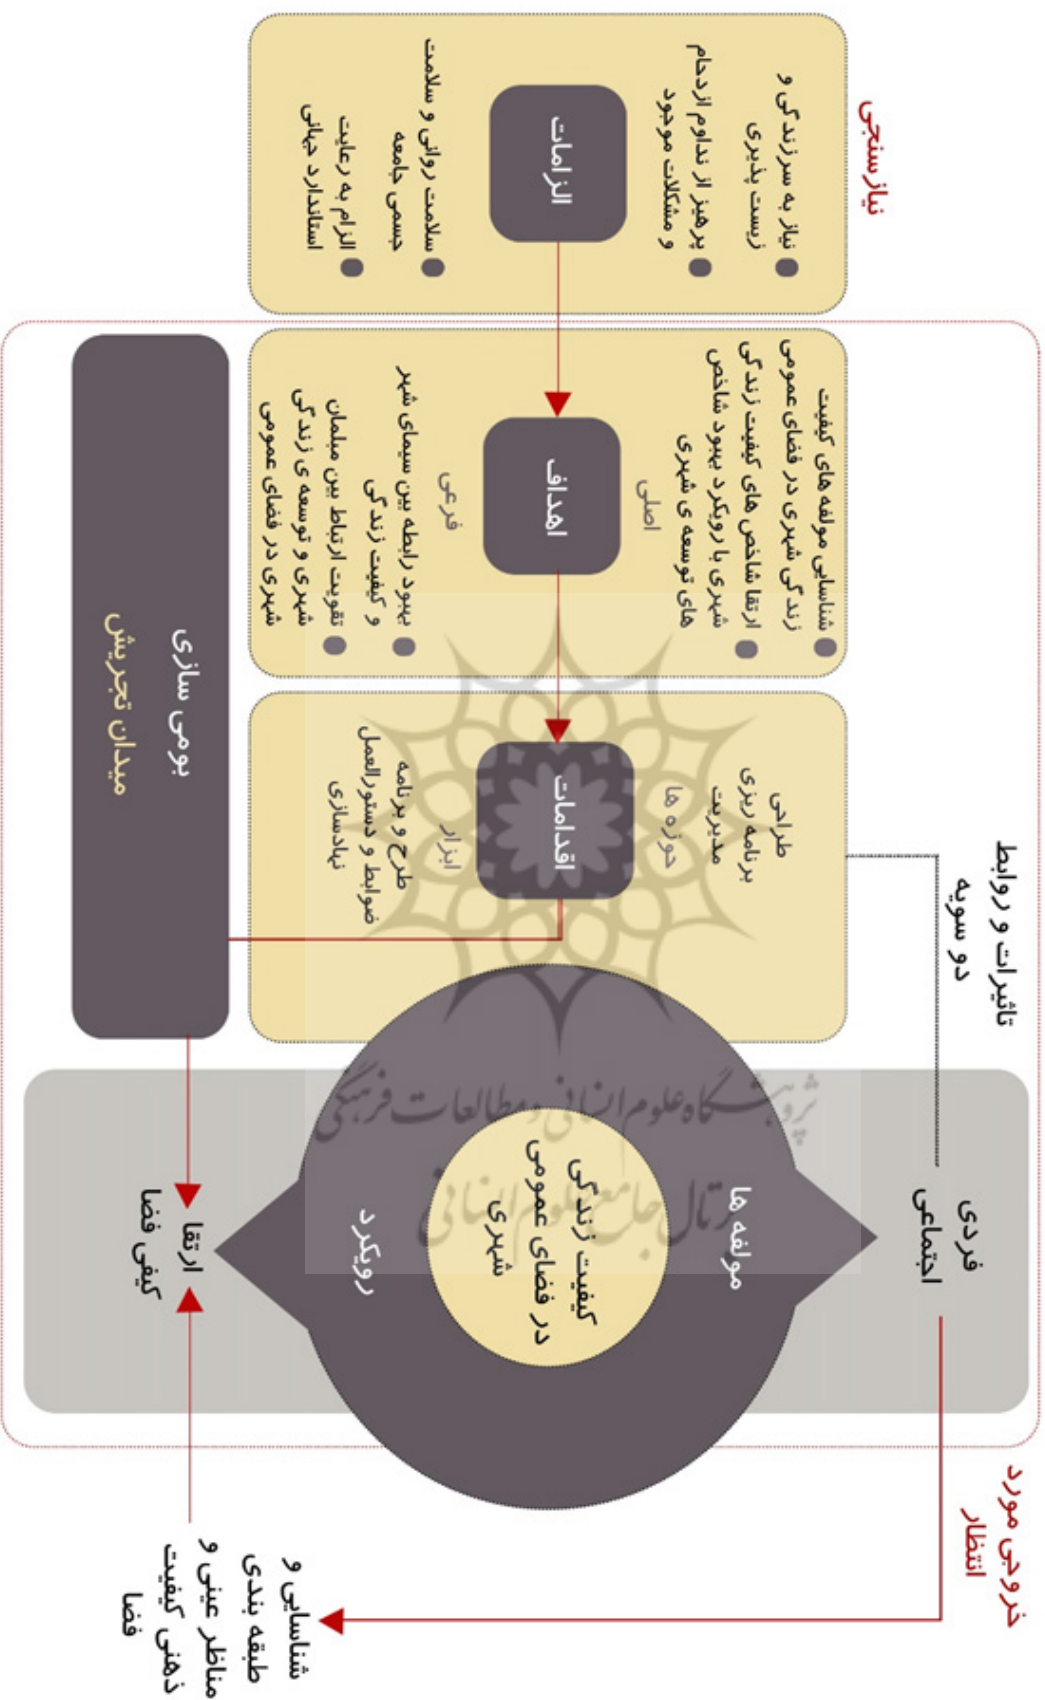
نیازسنجی

الزامات

نیاز به سرزندگی و زیست پذیری

پرهیز از تداوم ازدحام و مشکلات موجود

سلامت روانی و سلامت جسمی جامعه

الزام به رعایت استاندارد جهانی

اهداف

اصلی

شناسایی مولفه های کیفیت زندگی شهری در فضای عمومی

ارتقا شاخص های کیفیت زندگی شهری با رویکرد بهبود شاخص های توسعه ی شهری

فرعی

بهبود رابطه بین سیمای شهر و کیفیت زندگی

تقویت ارتباط بین مبلمان شهری و توسعه ی زندگی شهری در فضای عمومی

اقدامات

حوزه ها

طراحی
برنامه ریزی
مدیریت

ابزار

طرح و برنامه
ضوابط و دستورالعمل
نهادسازی

بومی سازی

میدان تجریش

تاثیرات و روابط دو سویه

فردی
اجتماعی

مولفه ها

کیفیت زندگی در فضای عمومی شهری

رویکرد

ارتقا کیفی فضا

خروجی مورد انتظار

شناسایی و طبقه بندی مناظر عینی و ذهنی کیفیت فضا

پژوهشگاه علوم انسانی و مطالعات فرهنگی
پرتال جامع علوم انسانی